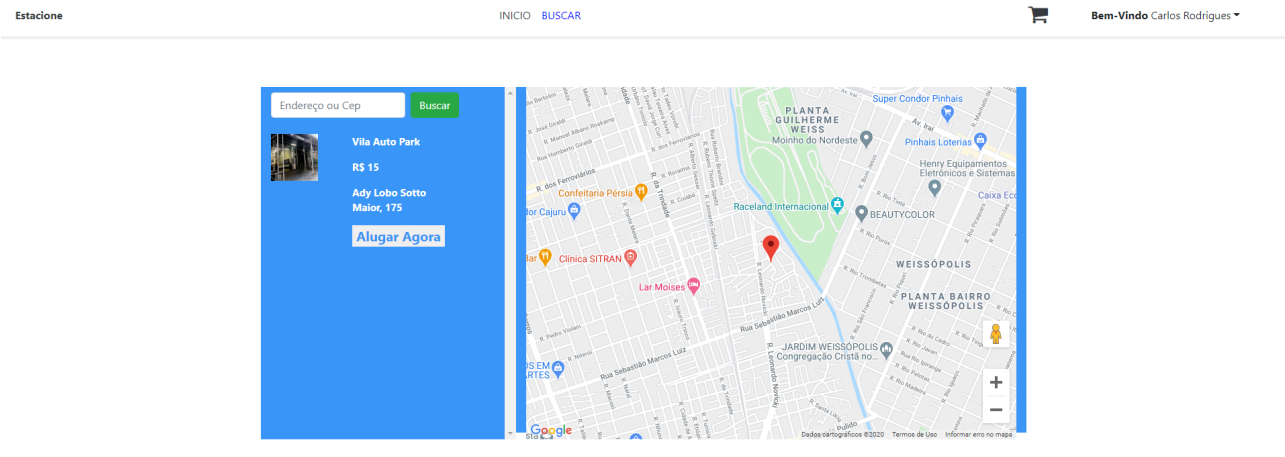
Estacione

INICIO BUSCAR

Bem-Vindo Carlos Rodrigues

Endereço ou Cep

Buscar

Vila Auto Park

R$ 15

Ady Lobo Sotto Maior, 175

Alugar Agora

PLANTA GUILHERME WEISS

Moinho do Nordeste

Super Condor Pinhais

Av. Iraí

Pinhais Loterias

Henry Equipamentos Eletrônicos e Sistemas

Caixa Ec

Confeitaria Pérsia

dor Cajuru

Raceland Internacional

BEAUTYCOLOR

Clínica SITRAN

Lar Moises

WEISSÓPOLIS

PLANTA BAIRRO WEISSÓPOLIS

Rua Sebastião Marcos Luiz

JARDIM WEISSÓPOLIS

Congregação Cristã no...

Rua Sebastião Marcos Luiz

R. dos Ferroviários

R. da Trindade

R. Leonardo Novicki

Google

Dados cartográficos ©2020

Termos de Uso

Informar erro no mapa